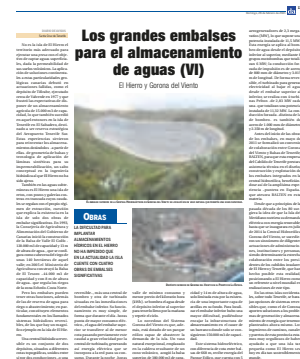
Los grandes embalses para el almacenamiento de aguas (VI)

El Hierro y Gorona del Viento

OBRAS

LA DIFICULTAD PARA IMPLANTAR ALMACENAMIENTOS HÍDRICOS EN EL HIERRO NO HA IMPEDIDO QUE EN LA ACTUALIDAD LA ISLA CUENTE CON CUATRO OBRAS DE EMBALSES DIFERENTES

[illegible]